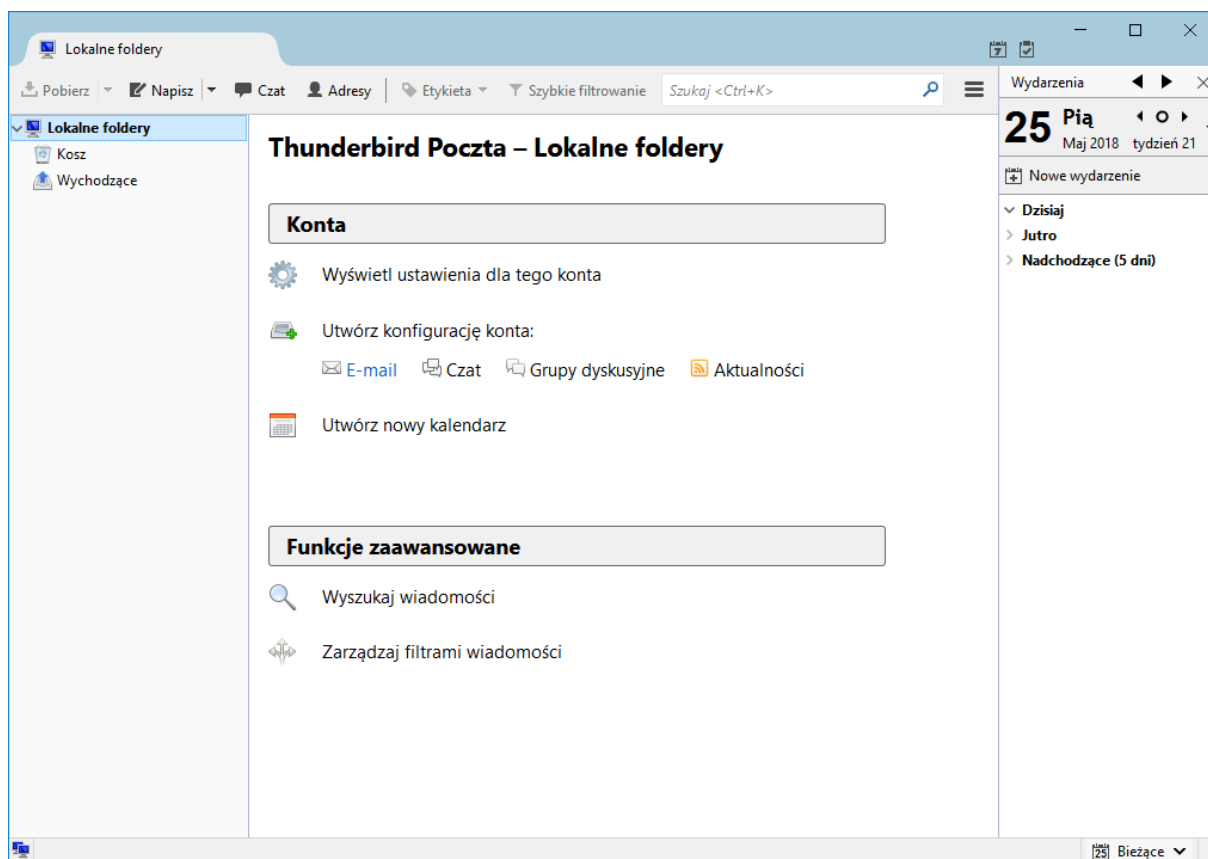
Lokalne foldery

Pobierz | Napisz | Czat | Adresy | Etykieta | Szybkie filtrowanie | Szukaj <Ctrl+K>

Lokalne foldery
Kosz
Wychodzące

Thunderbird Poczta – Lokalne foldery

Konta

Wyświetl ustawienia dla tego konta

Utwórz konfigurację konta:

E-mail Czat Grupy dyskusyjne Aktualności

Utwórz nowy kalendarz

Funkcje zaawansowane

Wyszukaj wiadomości

Zarządzaj filtrami wiadomości

Wydarzenia

25 Pią
Maj 2018 tydzień 21

Nowe wydarzenie

Dzisiaj
Jutro
Nadchodzące (5 dni)

Bieżące